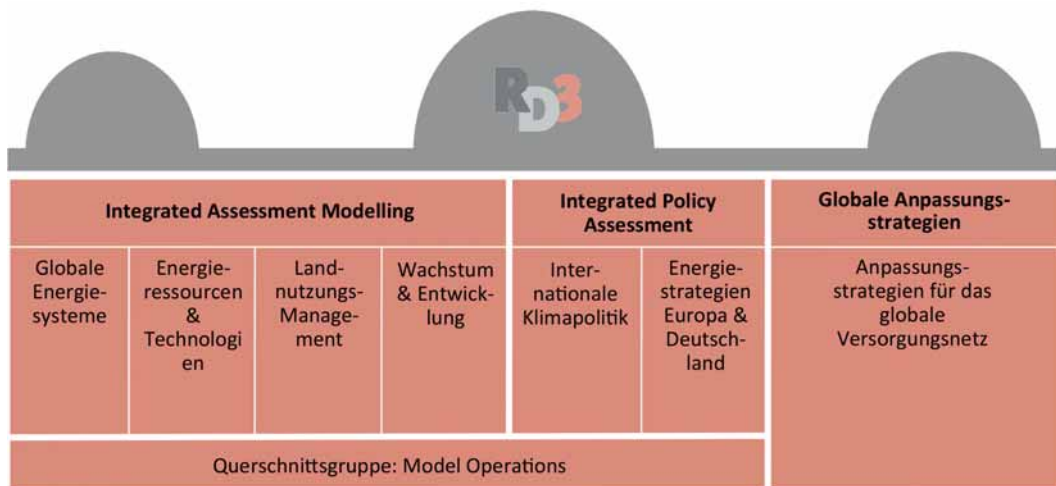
RD3

Integrated Assessment Modelling

Globale Energiesysteme

Energieressourcen & Technologien

Landnutzungs-Management

Wachstum & Entwicklung

Integrated Policy Assessment

Internationale Klimapolitik

Energiestrategien Europa & Deutschland

Globale Anpassungsstrategien

Anpassungsstrategien für das globale Versorgungsnetz

Querschnittsgruppe: Model Operations